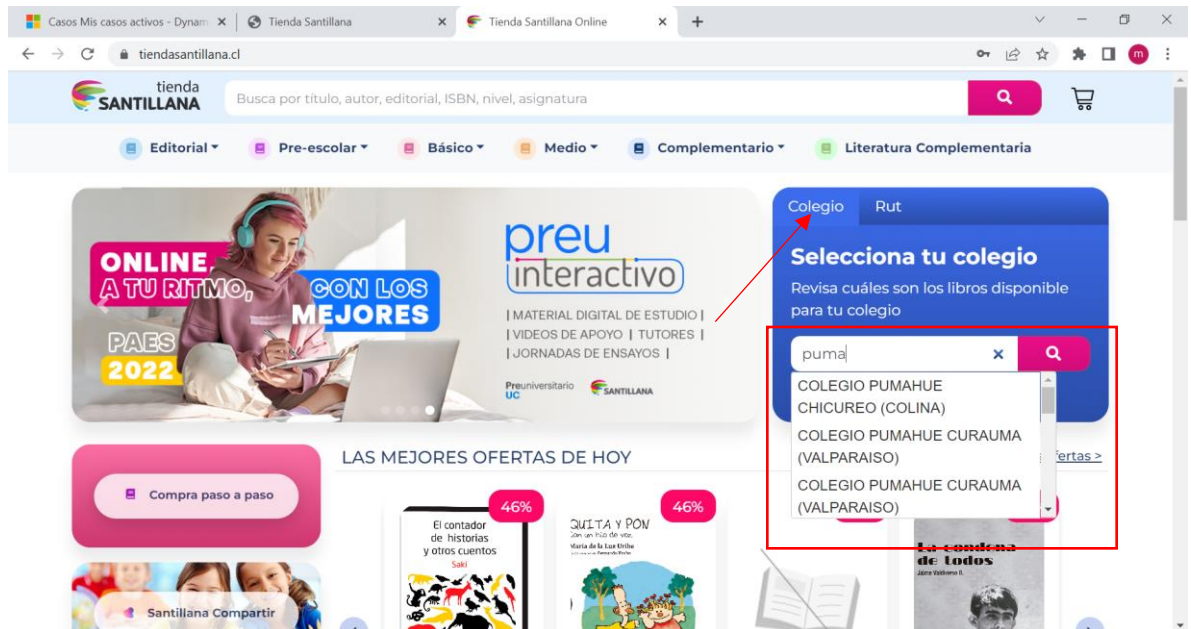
Casos Mis casos activos - Dynam ×
Tienda Santillana ×
Tienda Santillana Online ×
+

tiendasantillana.cl

tienda SANTILLANA
Busca por título, autor, editorial, ISBN, nivel, asignatura

Editorial
Pre-escolar
Básico
Medio
Complementario
Literatura Complementaria

ONLINE A TU RITMO, CON LOS MEJORES
PAES 2022

preu interactivo
| MATERIAL DIGITAL DE ESTUDIO |
| VIDEOS DE APOYO | TUTORES |
| JORNADAS DE ENSAYOS |
Preuniversitario UC
SANTILLANA

Colegio
Rut
Selecciona tu colegio
Revisa cuáles son los libros disponible para tu colegio
puma
COLEGIO PUMAHUE CHICUREO (COLINA)
COLEGIO PUMAHUE CURAUMA (VALPARAISO)
COLEGIO PUMAHUE CURAUMA (VALPARAISO)

Compra paso a paso
Santillana Compartir

LAS MEJORES OFERTAS DE HOY
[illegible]fertas >

46%
El contador de historias y otros cuentos
Saki
46%
QUITA Y PON
María de la Luz Uribe
La condena de todos
Jaime Valdivieso B.